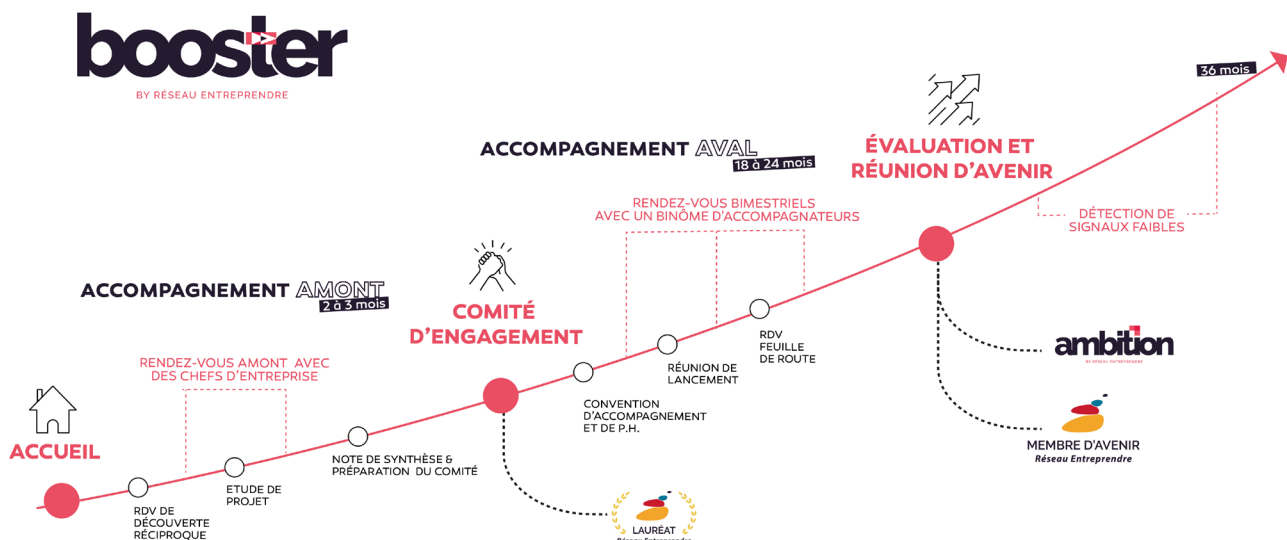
booster
BY RÉSEAU ENTREPRENDRE

ACCOMPAGNEMENT AVAL
18 à 24 mois

ÉVALUATION ET RÉUNION D'AVENIR

36 mois

RENDEZ-VOUS BIMESTRIELS AVEC UN BINÔME D'ACCOMPAGNATEURS

DÉTECTION DE SIGNAUX FAIBLES

ACCOMPAGNEMENT AMONT
2 à 3 mois

COMITÉ D'ENGAGEMENT

RDV FEUILLE DE ROUTE

RÉUNION DE LANCEMENT

ambition

RENDEZ-VOUS AMONT AVEC DES CHEFS D'ENTREPRISE

CONVENTION D'ACCOMPAGNEMENT ET DE P.H.

ACCUEIL

NOTE DE SYNTHÈSE & PRÉPARATION DU COMITÉ

ETUDE DE PROJET

RDV DE DÉCOUVERTE RÉCIPROQUE

MEMBRE D'AVENIR
Réseau Entreprendre

LAURÉAT
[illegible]